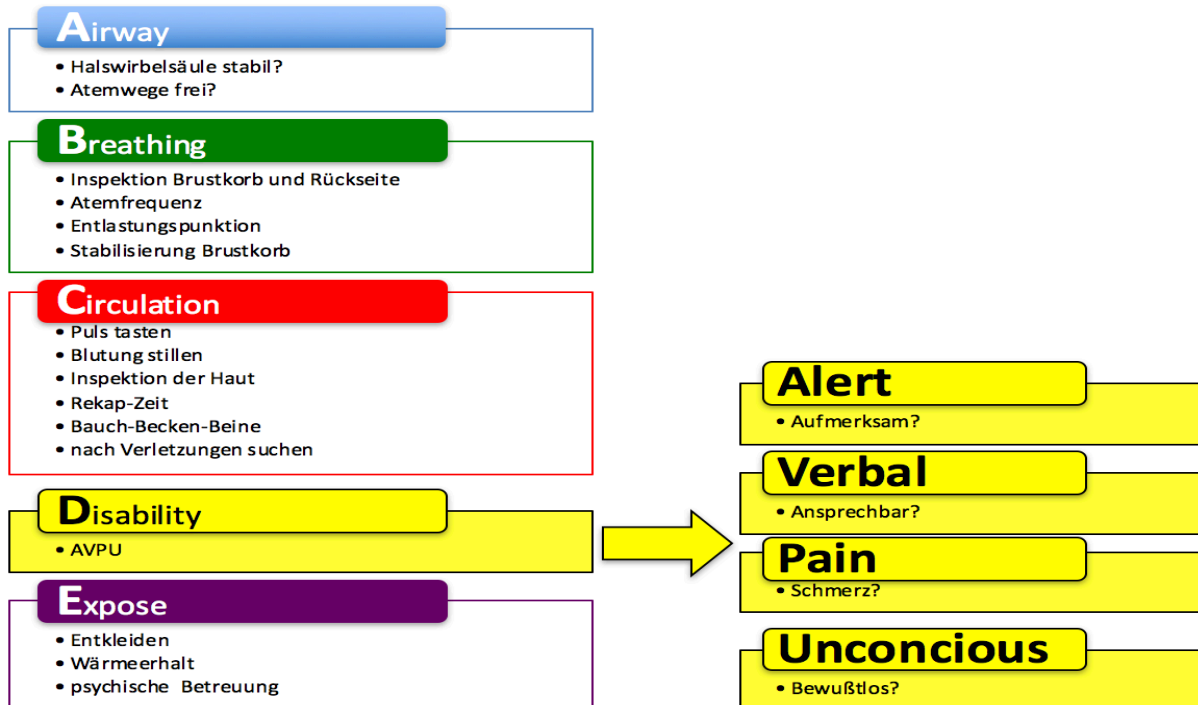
Airway
• Halswirbelsäule stabil?
• Atemwege frei?

Breathing
• Inspektion Brustkorb und Rückseite
• Atemfrequenz
• Entlastungspunktion
• Stabilisierung Brustkorb

Circulation
• Puls tasten
• Blutung stillen
• Inspektion der Haut
• Rekap-Zeit
• Bauch-Becken-Beine
• nach Verletzungen suchen

Disability
• AVPU

Expose
• Entkleiden
• Wärmeerhalt
• psychische Betreuung

Alert
• Aufmerksam?

Verbal
• Ansprechbar?

Pain
• Schmerz?

Unconcious
• Bewußtlos?